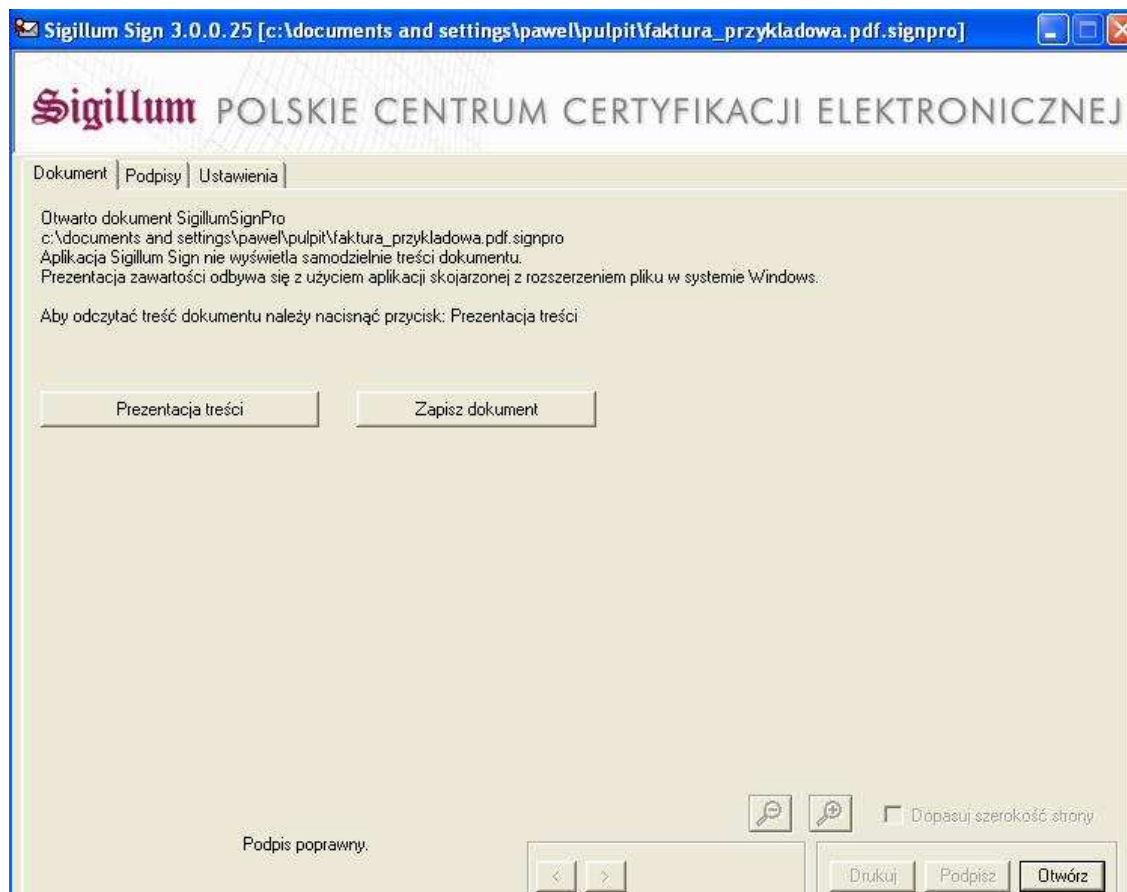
Sigillum Sign 3.0.0.25 [c:\documents and settings\pawel\pulpit\faktura_przykladowa.pdf.signpro]

Sigillum POLSKIE CENTRUM CERTYFIKACJI ELEKTRONICZNEJ

Dokument | Podpisy | Ustawienia

Otwarto dokument SigillumSignPro
c:\documents and settings\pawel\pulpit\faktura_przykladowa.pdf.signpro
Aplikacja Sigillum Sign nie wyświetla samodzielnie treści dokumentu.
Prezentacja zawartości odbywa się z użyciem aplikacji skojarzonej z rozszerzeniem pliku w systemie Windows.

Aby odczytać treść dokumentu należy nacisnąć przycisk: Prezentacja treści

Prezentacja treści

Zapisz dokument

Dopasuj szerokość strony

Podpis poprawny.

<

>

Drukuj

Podpisz

Otwórz